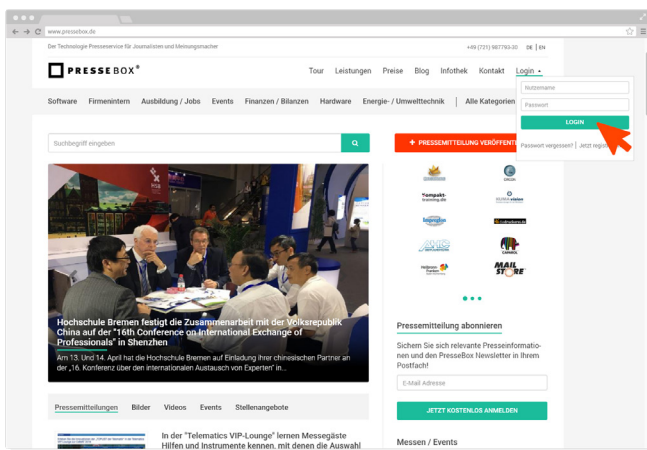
www.pressebox.de

Der Technologie Presseservice für Journalisten und Meinungsmacher

+49 (721) 987793-20 DE | EN

PRESSEBOX®

Tour Leistungen Preise Blog Infothek Kontakt Login

Nutzername

Passwort

LOGIN

Passwort vergessen? | Jetzt regist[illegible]

Software Firmenintern Ausbildung / Jobs Events Finanzen / Bilanzen Hardware Energie- / Umwelttechnik | Alle Kategorien

Suchbegriff eingeben

+ PRESSEMITTEILUNG VERÖFFENT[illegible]

Hochschule Bremen festigt die Zusammenarbeit mit der Volksrepublik China auf der "16th Conference on International Exchange of Professionals" in Shenzhen

Am 13. Und 14. April hat die Hochschule Bremen auf Einladung ihrer chinesischen Partner an der „16. Konferenz über den internationalen Austausch von Experten" in...

kompakt-training.de

CAPAROL

MAIL STORE

Pressemitteilung abonnieren

Sichern Sie sich relevante Presseinformationen und den PresseBox Newsletter in Ihrem Postfach!

E-Mail Adresse

JETZT KOSTENLOS ANMELDEN

Pressemitteilungen Bilder Videos Events Stellenangebote

In der "Telematics VIP-Lounge" lernen Messegäste Hilfen und Instrumente kennen, mit denen die Auswahl

Messen / Events